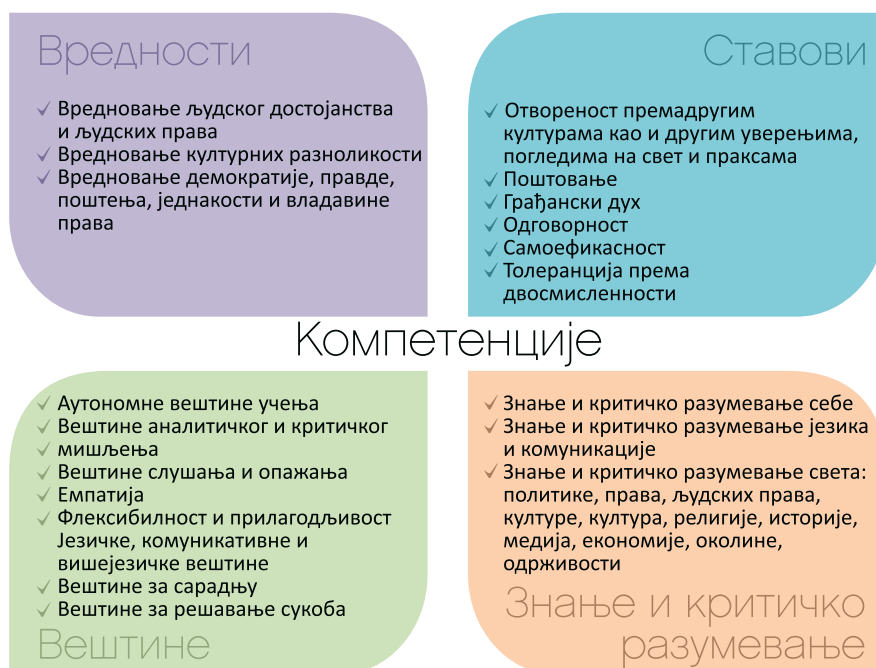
Вредности

✓ Вредновање људског достојанства и људских права
✓ Вредновање културних разноликости
✓ Вредновање демократије, правде, поштења, једнакости и владавине права

Ставови

✓ Отвореност премадругим културама као и другим уверењима, погледима на свет и праксама
✓ Поштовање
✓ Грађански дух
✓ Одговорност
✓ Самоефикасност
✓ Толеранција према двосмислености

Компетенције

✓ Аутономне вештине учења
✓ Вештине аналитичког и критичког мишљења
✓ Вештине слушања и опажања
✓ Емпатија
✓ Флексибилност и прилагодљивост Језичке, комуникативне и вишејезичке вештине
✓ Вештине за сарадњу
✓ Вештине за решавање сукоба

Вештине

✓ Знање и критичко разумевање себе
✓ Знање и критичко разумевање језика и комуникације
✓ Знање и критичко разумевање света: политике, права, људских права, културе, култура, религије, историје, медија, економије, околине, одрживости

Знање и критичко разумевање